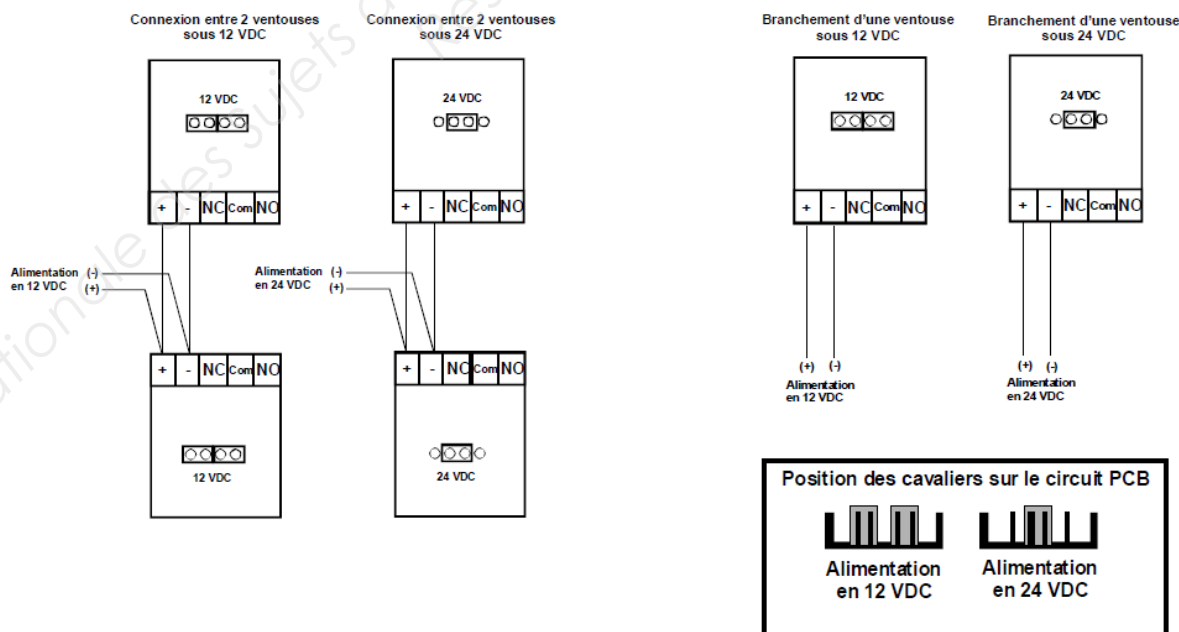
Connexion entre 2 ventouses sous 12 VDC

12 VDC

+ - NC Com NO

Alimentation en 12 VDC (-) (+)

+ - NC Com NO

12 VDC

Connexion entre 2 ventouses sous 24 VDC

24 VDC

+ - NC Com NO

Alimentation en 24 VDC (-) (+)

+ - NC Com NO

24 VDC

Branchement d'une ventouse sous 12 VDC

12 VDC

+ - NC Com NO

(+) (-)
Alimentation en 12 VDC

Branchement d'une ventouse sous 24 VDC

24 VDC

+ - NC Com NO

(+) (-)
Alimentation en 24 VDC

Position des cavaliers sur le circuit PCB

Alimentation en 12 VDC

Alimentation en 24 VDC